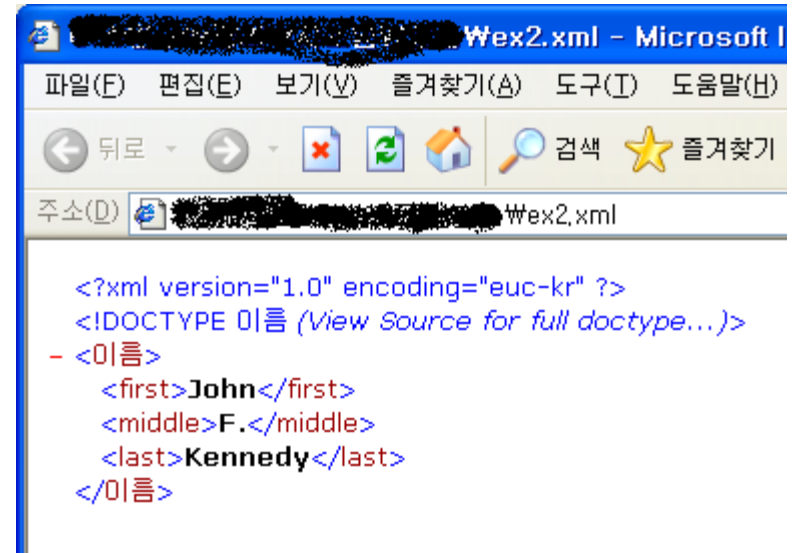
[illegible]₩ex2.xml - Microsoft I

파일(F) 편집(E) 보기(V) 즐겨찾기(A) 도구(T) 도움말(H)

뒤로 검색 즐겨찾기

주소(D) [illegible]₩ex2.xml

<?xml version="1.0" encoding="euc-kr" ?>
<!DOCTYPE 이름 (View Source for full doctype...)>
- <이름>
<first>John</first>
<middle>F.</middle>
<last>Kennedy</last>
</이름>